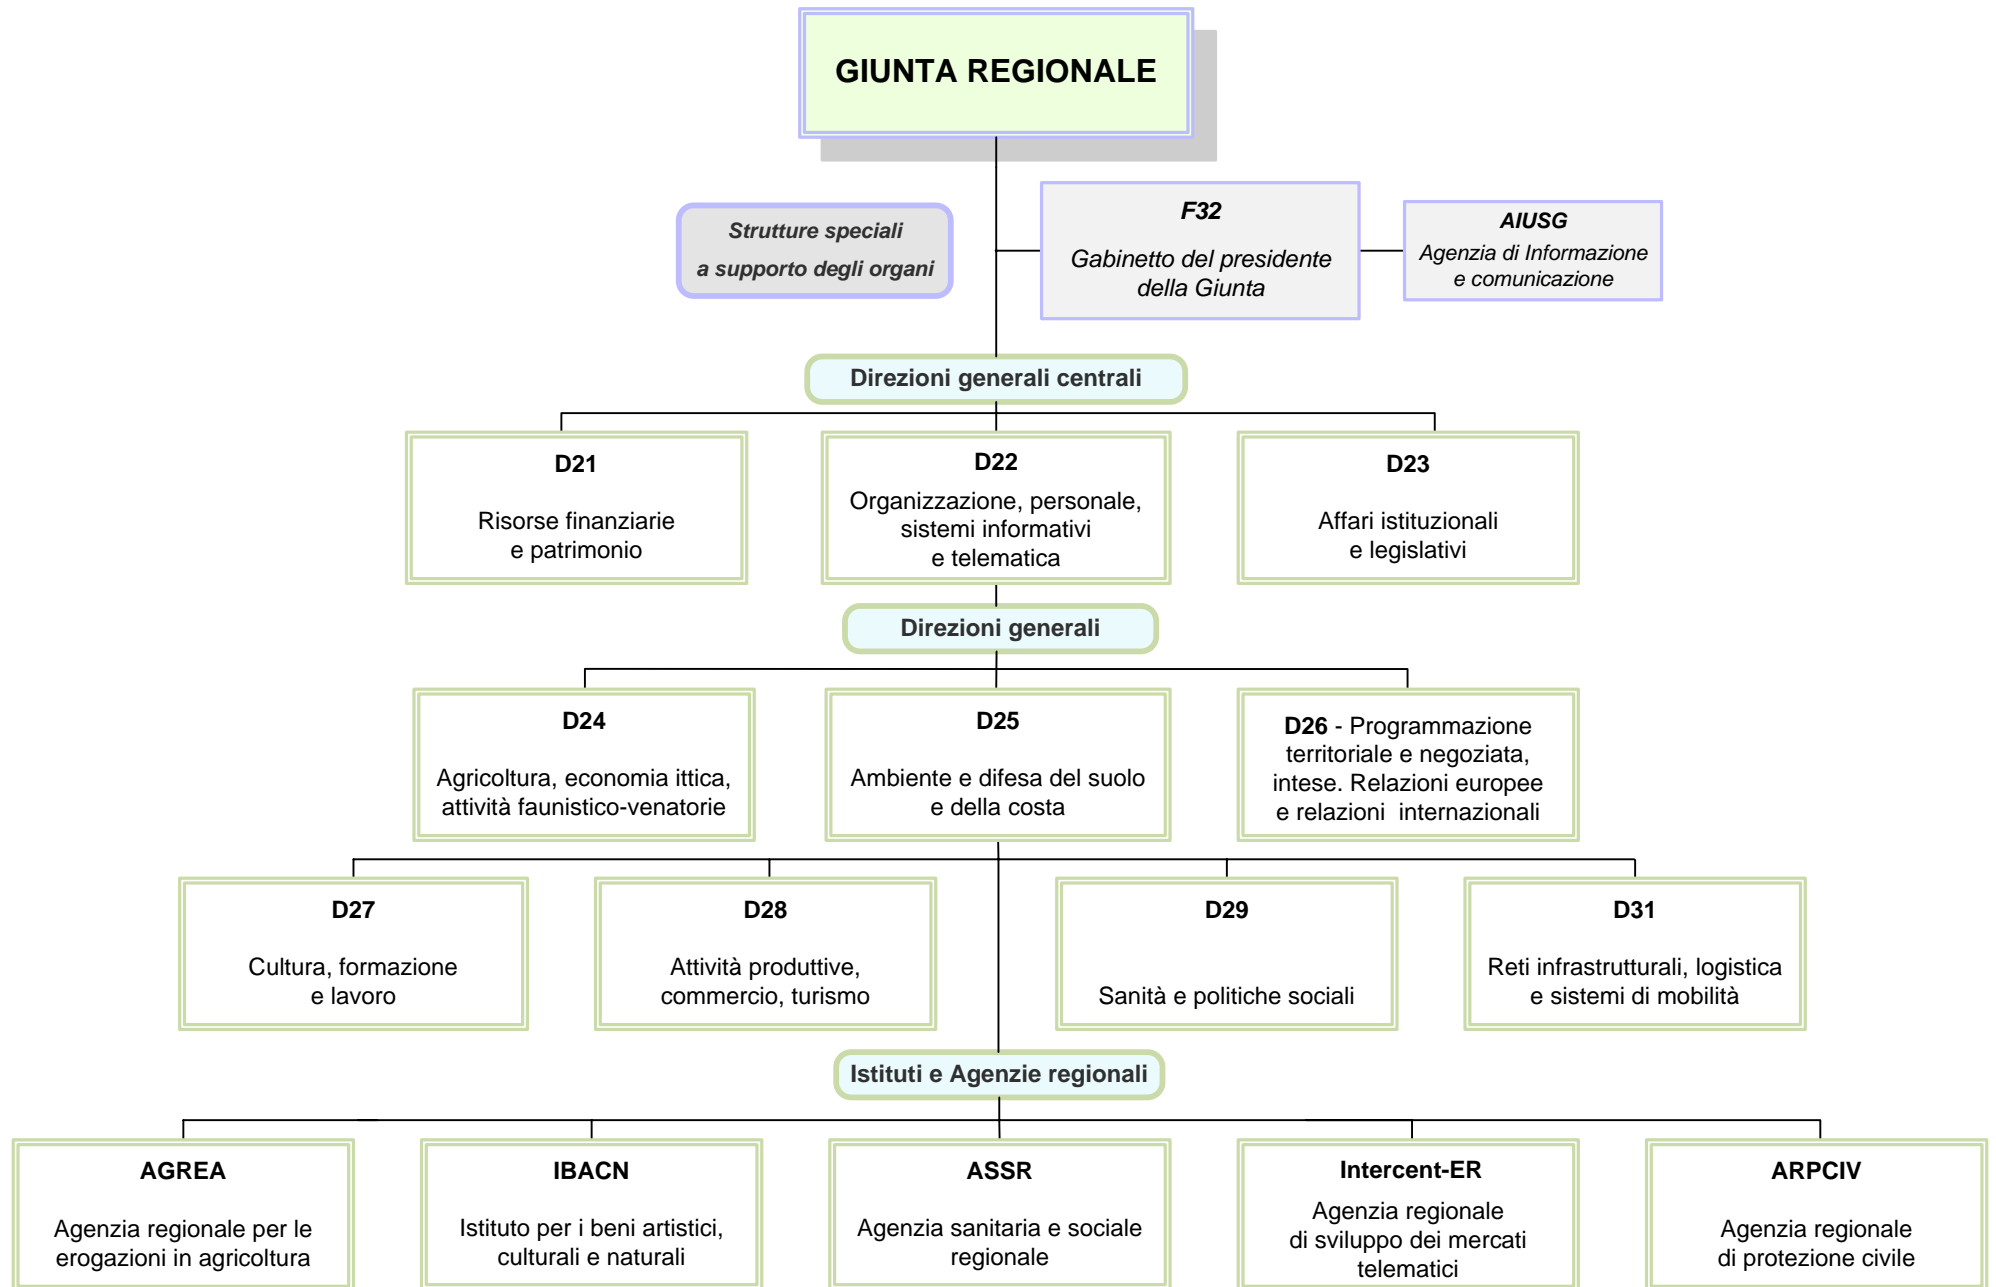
GIUNTA REGIONALE

Strutture speciali
a supporto degli organi

F32
Gabinetto del presidente della Giunta

AIUSG
Agenzia di Informazione e comunicazione

Direzioni generali centrali

D21
Risorse finanziarie e patrimonio

D22
Organizzazione, personale, sistemi informativi e telematica

D23
Affari istituzionali e legislativi

Direzioni generali

D24
Agricoltura, economia ittica, attività faunistico-venatorie

D25
Ambiente e difesa del suolo e della costa

D26 - Programmazione territoriale e negoziata, intese. Relazioni europee e relazioni internazionali

D27
Cultura, formazione e lavoro

D28
Attività produttive, commercio, turismo

D29
Sanità e politiche sociali

D31
Reti infrastrutturali, logistica e sistemi di mobilità

Istituti e Agenzie regionali

AGREA
Agenzia regionale per le erogazioni in agricoltura

IBACN
Istituto per i beni artistici, culturali e naturali

ASSR
Agenzia sanitaria e sociale regionale

Intercent-ER
Agenzia regionale di sviluppo dei mercati telematici

ARPCIV
Agenzia regionale di protezione civile